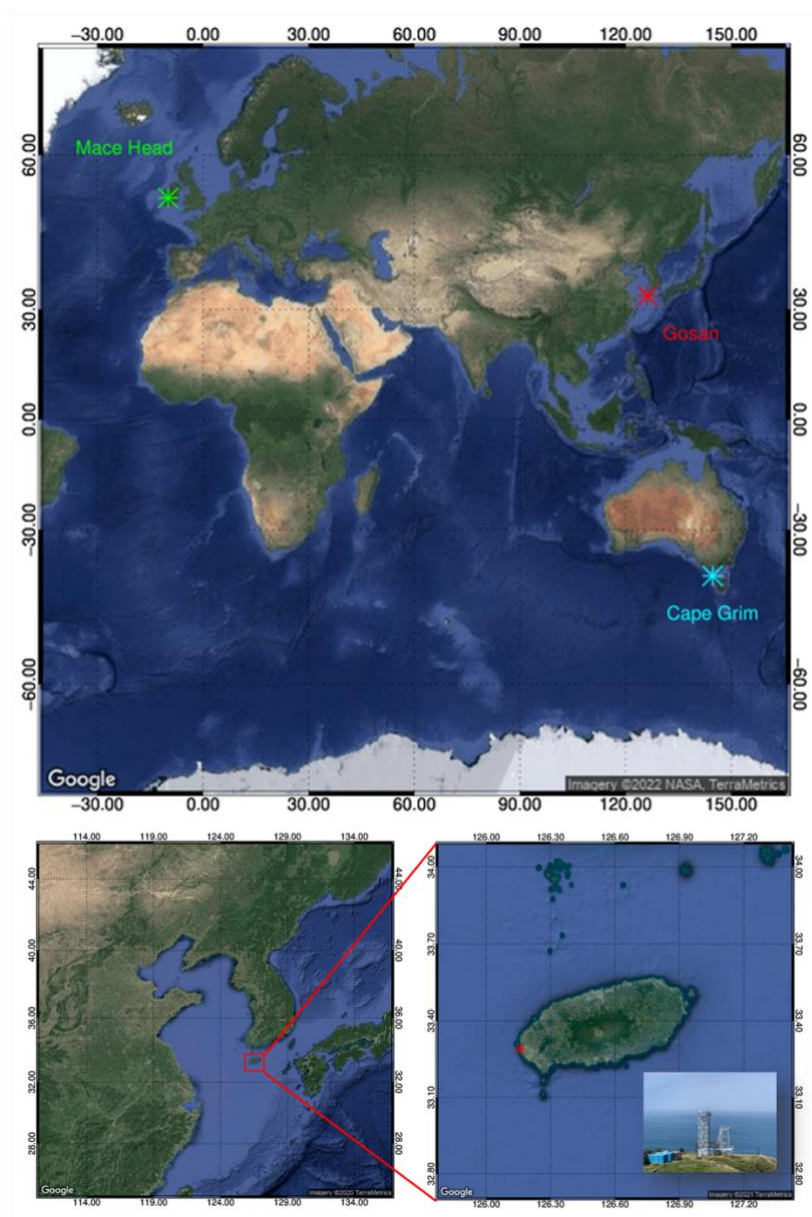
−30.00 0.00 30.00 60.00 90.00 120.00 150.00

60.00
30.00
0.00
−30.00
−60.00

Mace Head

Gosan

Cape Grim

60.00
30.00
0.00
−30.00
−60.00

Google

Imagery ©2022 NASA, TerraMetrics

−30.00 0.00 30.00 60.00 90.00 120.00 150.00

114.00 119.00 124.00 129.00 134.00

44.00
40.00
36.00
32.00
28.00

44.00
40.00
36.00
32.00
28.00

Google

Imagery ©2020 TerraMetrics

114.00 119.00 124.00 129.00 134.00

126.00 126.30 126.60 126.90 127.20

34.00
33.70
33.40
33.10
32.80

Google

Imagery ©2021 TerraMetrics

126.00 126.30 126.60 126.90 127.20